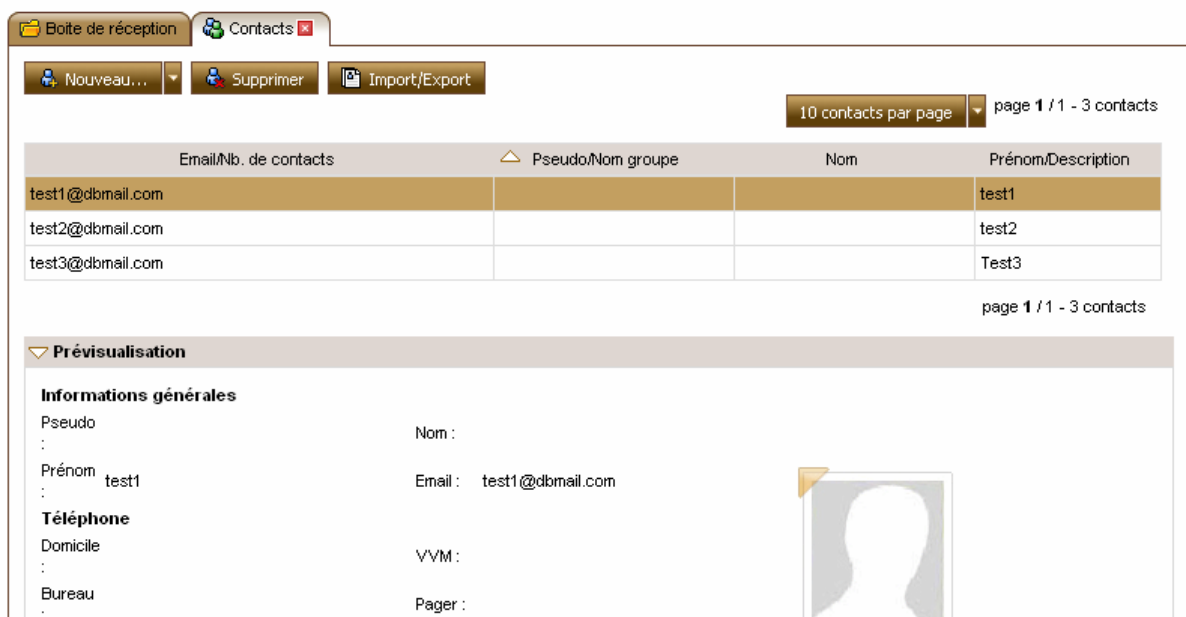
Boite de réception | Contacts

Nouveau... | Supprimer | Import/Export

10 contacts par page | page **1** / 1 - 3 contacts

| Email/Nb. de contacts | Pseudo/Nom groupe | Nom | Prénom/Description |
|---|---|---|---|
| test1@dbmail.com | | | test1 |
| test2@dbmail.com | | | test2 |
| test3@dbmail.com | | | Test3 |

page **1** / 1 - 3 contacts

**Prévisualisation**

**Informations générales**

Pseudo : 

Nom :

Prénom : test1

Email : test1@dbmail.com

**Téléphone**

Domicile :

VVM :

Bureau :

Pager :